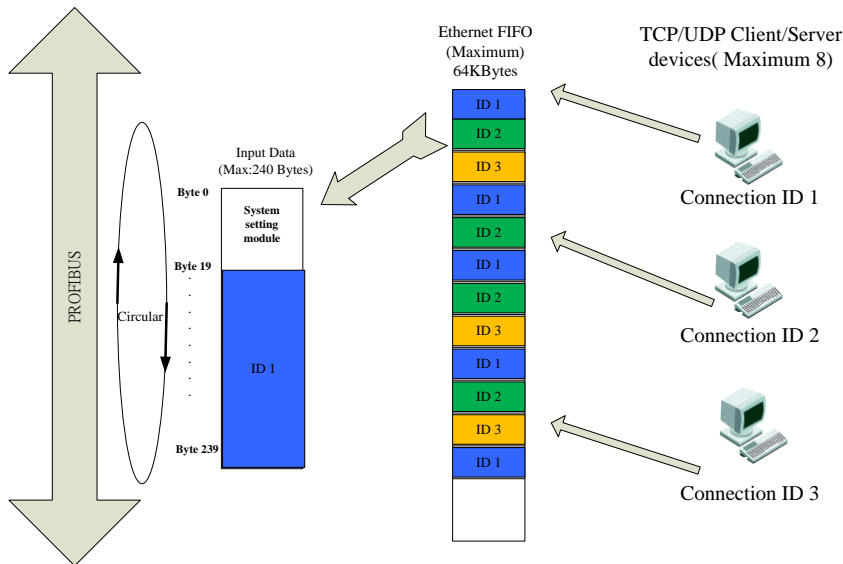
PROFIBUS

Circular

Input Data (Max:240 Bytes)

Byte 0

System setting module

Byte 19

ID 1

Byte 239

Ethernet FIFO (Maximum) 64KBytes

ID 1
ID 2
ID 3
ID 1
ID 2
ID 1
ID 2
ID 3
ID 1
ID 2
ID 3
ID 1

TCP/UDP Client/Server devices( Maximum 8)

Connection ID 1

Connection ID 2

Connection ID 3